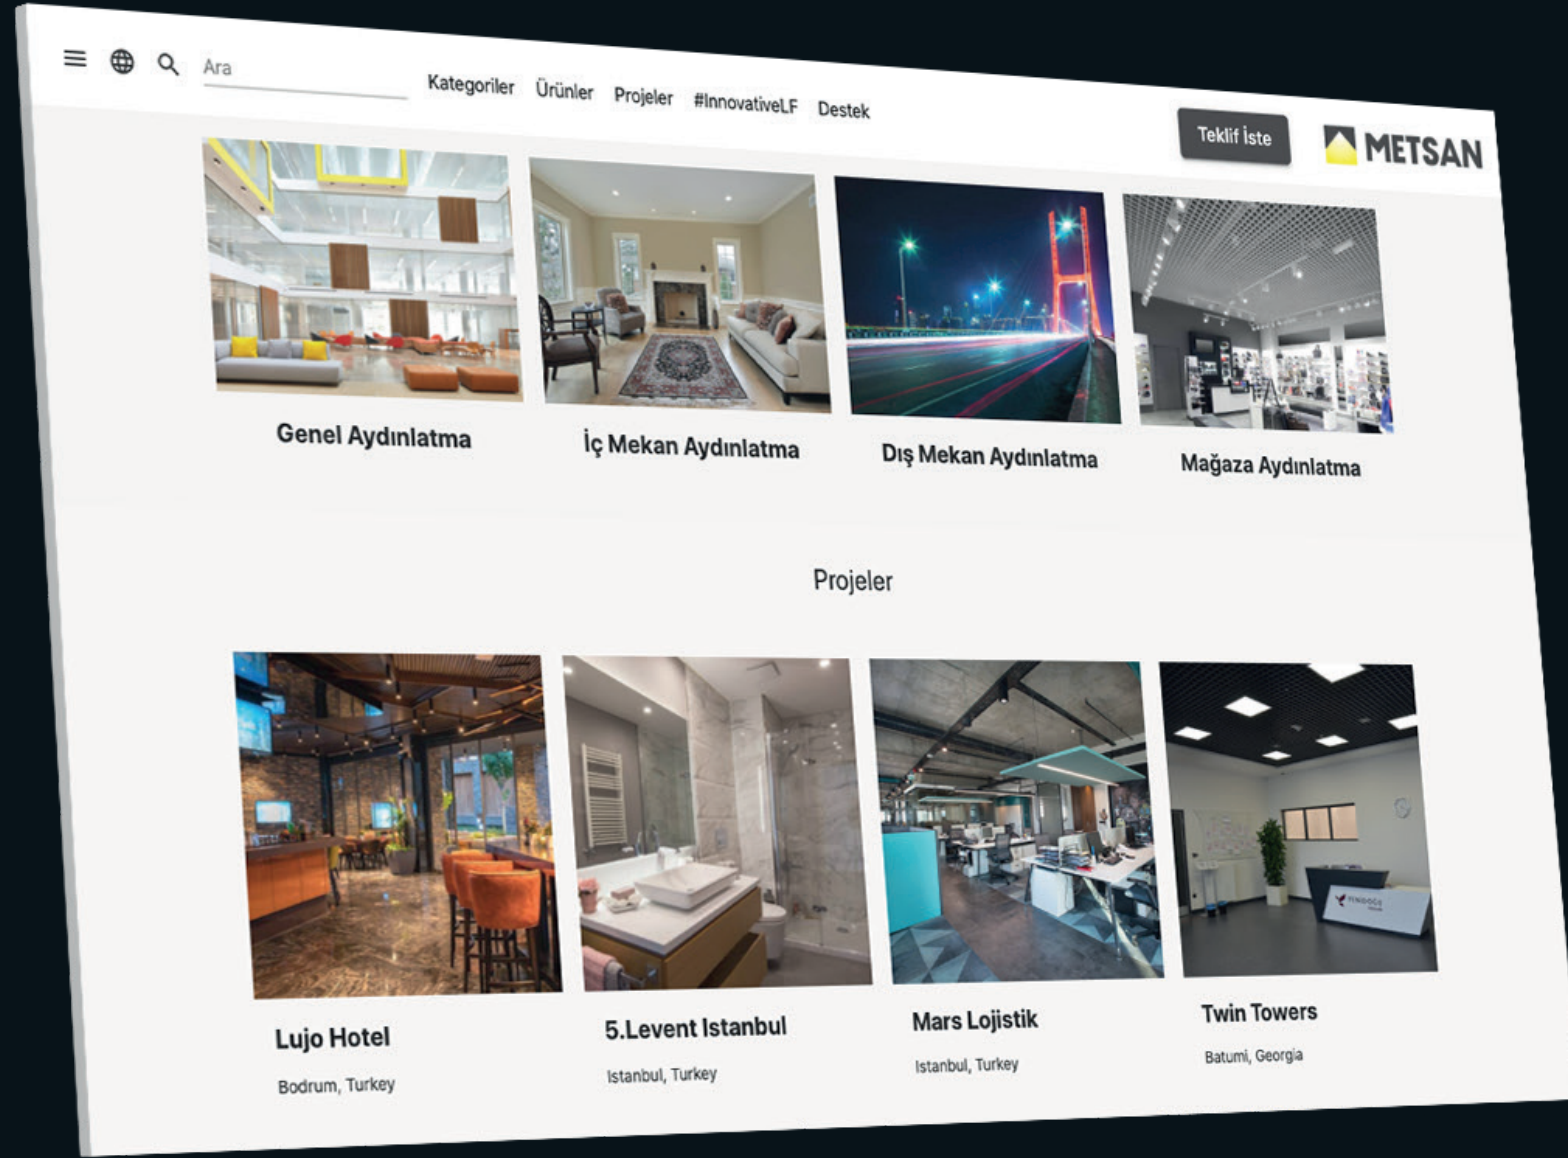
Ara

Kategoriler Ürünler Projeler #InnovativeLF Destek

Teklif İste

METSAN

Genel Aydınlatma

İç Mekan Aydınlatma

Dış Mekan Aydınlatma

Mağaza Aydınlatma

Projeler

Lujo Hotel
Bodrum, Turkey

5.Levent Istanbul
Istanbul, Turkey

Mars Lojistik
Istanbul, Turkey

Twin Towers
Batumi, Georgia